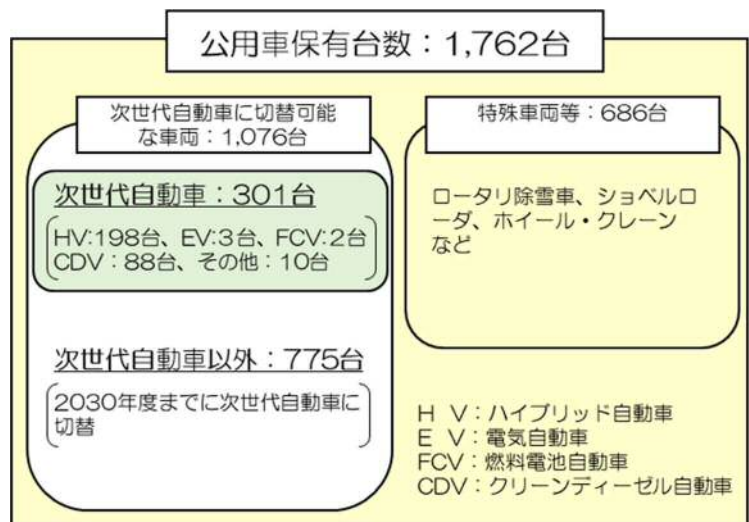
公用車保有台数：1,762台

次世代自動車に切替可能な車両：1,076台

次世代自動車：301台

HV:198台、EV:3台、FCV:2台 CDV：88台、その他：10台

次世代自動車以外：775台

2030年度までに次世代自動車に切替

特殊車両等：686台

ロータリ除雪車、ショベルローダ、ホイール・クレーンなど

H V：ハイブリッド自動車
E V：電気自動車
FCV：燃料電池自動車
CDV：クリーンディーゼル自動車